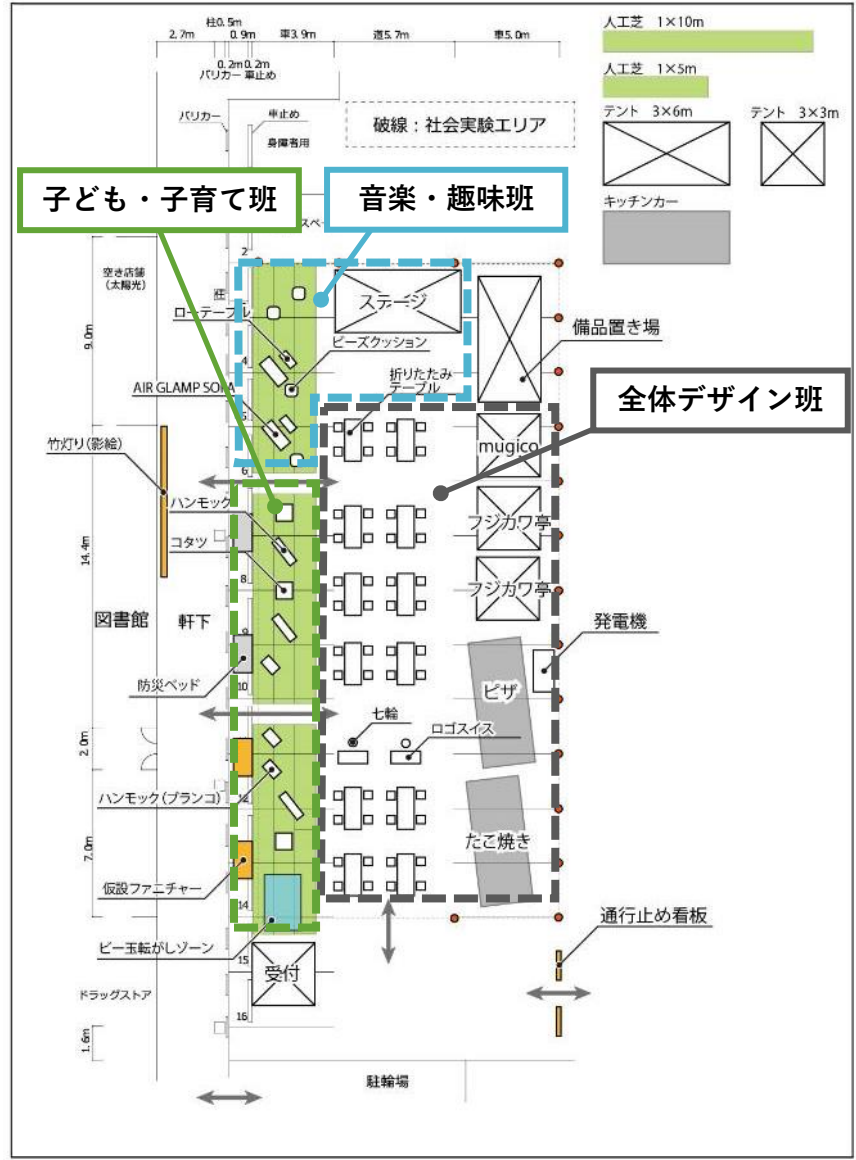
柱 0.5m
2.7m 0.9m 車3.9m 道5.7m 車5.0m
0.2m 0.2m
バリカー 車止め
バリカー
車止め
身障者用
破線：社会実験エリア
人工芝 1×10m
人工芝 1×5m
テント 3×6m
テント 3×3m
キッチンカー
子ども・子育て班
音楽・趣味班
全体デザイン班
空き店舗（太陽光）
9.0m
ローテーブル
ステージ
ビーズクッション
備品置き場
AIR GLAMP SOFA
折りたたみテーブル
竹灯り（影絵）
mugico
ハンモック
コタツ
フジカワ亭
フジカワ亭
14.4m
図書館
軒下
発電機
防災ベッド
ピザ
七輪
ロゴスイス
2.0m
ハンモック（ブランコ）
7.0m
たこ焼き
仮設ファニチャー
通行止め看板
ビー玉転がしゾーン
受付
ドラッグストア
1.6m
駐輪場
2
4
5
6
7
8
9
10
12
14
15
16